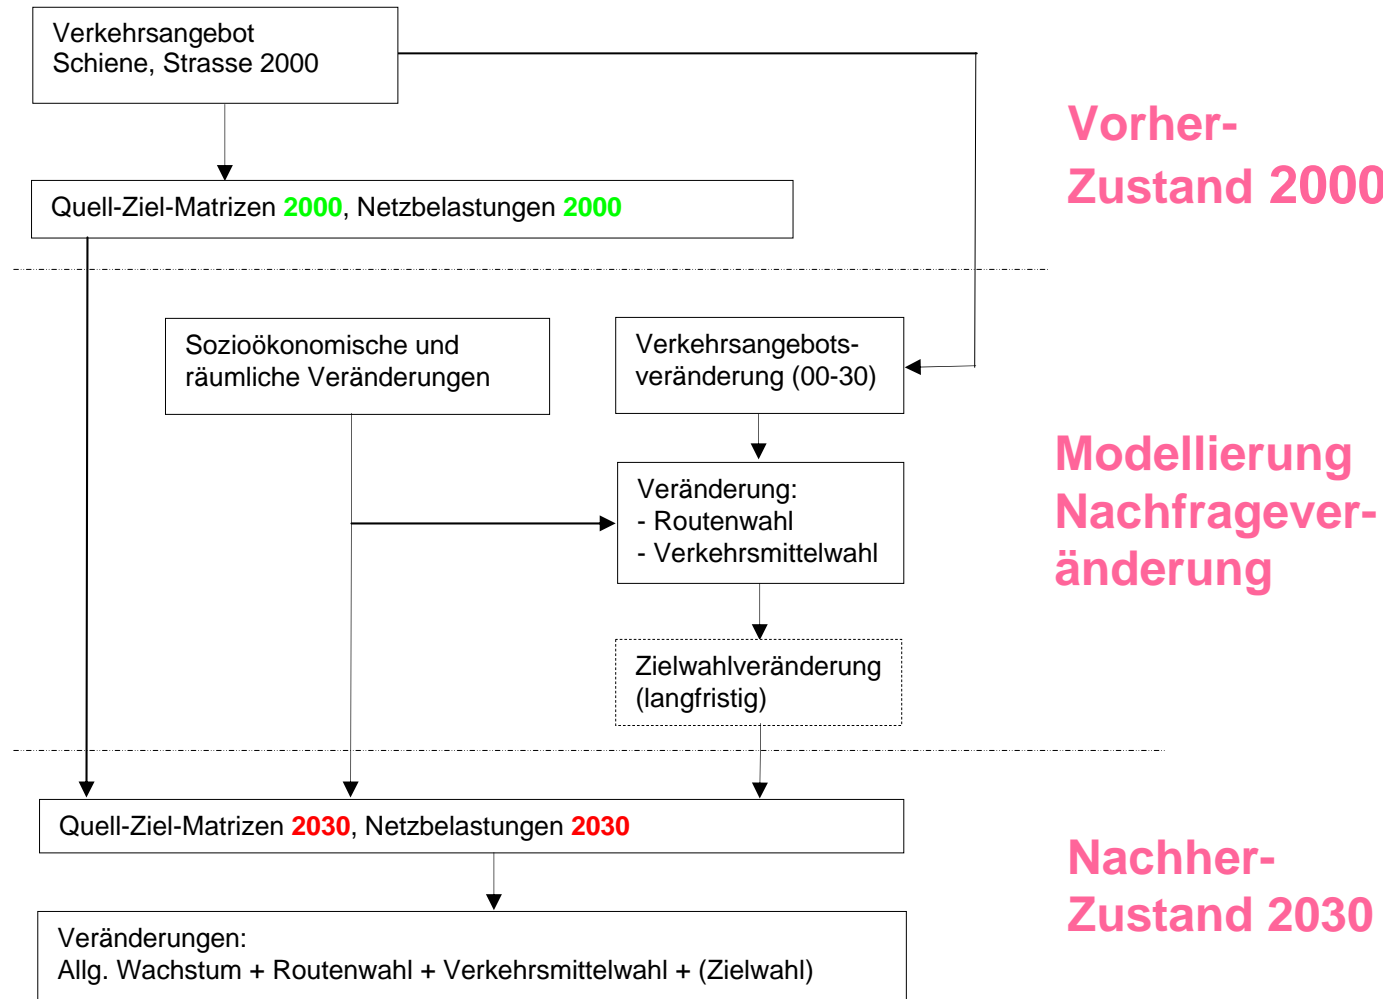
Verkehrsangebot Schiene, Strasse 2000

Vorher-Zustand 2000

Quell-Ziel-Matrizen 2000, Netzbelastungen 2000

Sozioökonomische und räumliche Veränderungen

Verkehrsangebotsveränderung (00-30)

Modellierung Nachfrageveränderung

Veränderung:
- Routenwahl
- Verkehrsmittelwahl

Zielwahlveränderung (langfristig)

Quell-Ziel-Matrizen 2030, Netzbelastungen 2030

Nachher-Zustand 2030

Veränderungen:
Allg. Wachstum + Routenwahl + Verkehrsmittelwahl + (Zielwahl)